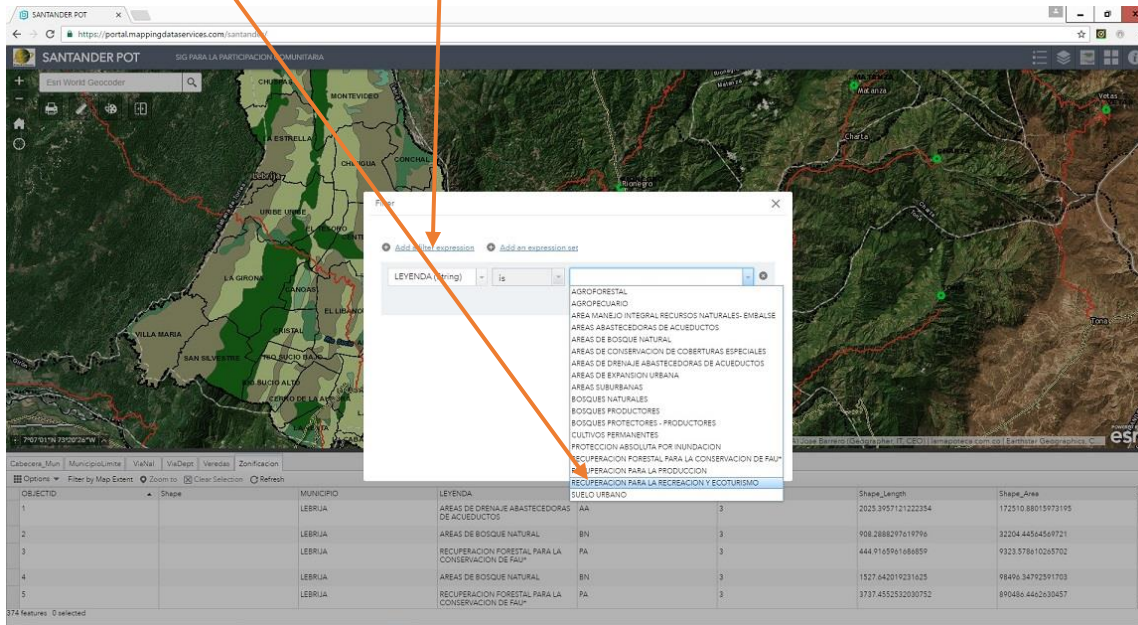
SANTANDER POT ×

https://portal.mappingdataservices.com/santander/

SANTANDER POT SIG PARA LA PARTICIPACION COMUNITARIA

Esri World Geocoder

CHUCURI MONTEVIDEO LA ESTRELLA CHUSGUA CONCHAL Lebrija URIBE URIBE EL SOSIEGO LA GRONA LLANOS VILLA MARIA EL LIBANO CRISTAL SAN SILVESTRE RIO SUCIO BAJO RIO SUCIO ALTO CERRO DE LA A

Rionegro Matanza Vetas Charta Tona

Filter ×

Add a filter expression Add an expression set

LEYENDA (String) is

AGROFORESTAL
AGROPECUARIO
AREA MANEJO INTEGRAL RECURSOS NATURALES- EMBALSE
AREAS ABASTECEDORAS DE ACUEDUCTOS
AREAS DE BOSQUE NATURAL
AREAS DE CONSERVACION DE COBERTURAS ESPECIALES
AREAS DE DRENAJE ABASTECEDORAS DE ACUEDUCTOS
AREAS DE EXPANSION URBANA
AREAS SUBURBANAS
BOSQUES NATURALES
BOSQUES PRODUCTORES
BOSQUES PROTECTORES - PRODUCTORES
CULTIVOS PERMANENTES
PROTECCION ABSOLUTA POR INUNDACION
RECUPERACION FORESTAL PARA LA CONSERVACION DE FAU*
RECUPERACION PARA LA PRODUCCION
RECUPERACION PARA LA RECREACION Y ECOTURISMO
SUELO URBANO

7°07'01"N 73°20'28"W

Al Jose Berrera (Geographer, IT, CEO) | lamapoteca.com.co | Earthstar Geographics, C esri

Cabecera_Mun MunicipioLimite ViaNal ViaDept Veredas Zonificacion

Options ▾ Filter by Map Extent Zoom to Clear Selection Refresh

| OBJECTID | Shape | MUNICIPIO | LEYENDA | | | Shape_Length | Shape_Area |
|---|---|---|---|---|---|---|---|
| 1 | | LEBRIJA | AREAS DE DRENAJE ABASTECEDORAS DE ACUEDUCTOS | AA | 3 | 2025.3957121222354 | 172510.88015973195 |
| 2 | | LEBRIJA | AREAS DE BOSQUE NATURAL | BN | 3 | 908.2888297619796 | 32204.44564569721 |
| 3 | | LEBRIJA | RECUPERACION FORESTAL PARA LA CONSERVACION DE FAU* | PA | 3 | 444.9165961686859 | 9323.578610265702 |
| 4 | | LEBRIJA | AREAS DE BOSQUE NATURAL | BN | 3 | 1527.642019231625 | 98496.34792591703 |
| 5 | | LEBRIJA | RECUPERACION FORESTAL PARA LA CONSERVACION DE FAU* | PA | 3 | 3737.4552532030752 | 890486.4462630457 |

374 features 0 selected